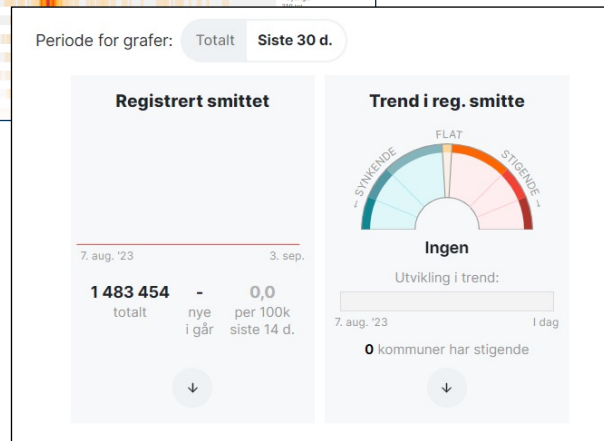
Periode for grafer: Totalt Siste 30 d.

Registrert smittet

7. aug. '23 3. sep.

1 483 454 totalt

- nye i går

0,0 per 100k siste 14 d.

↓

Trend i reg. smitte

FLAT
← SYNKENDE
STIGENDE →

Ingen

Utvikling i trend:

7. aug. '23 I dag

0 kommuner har stigende

↓